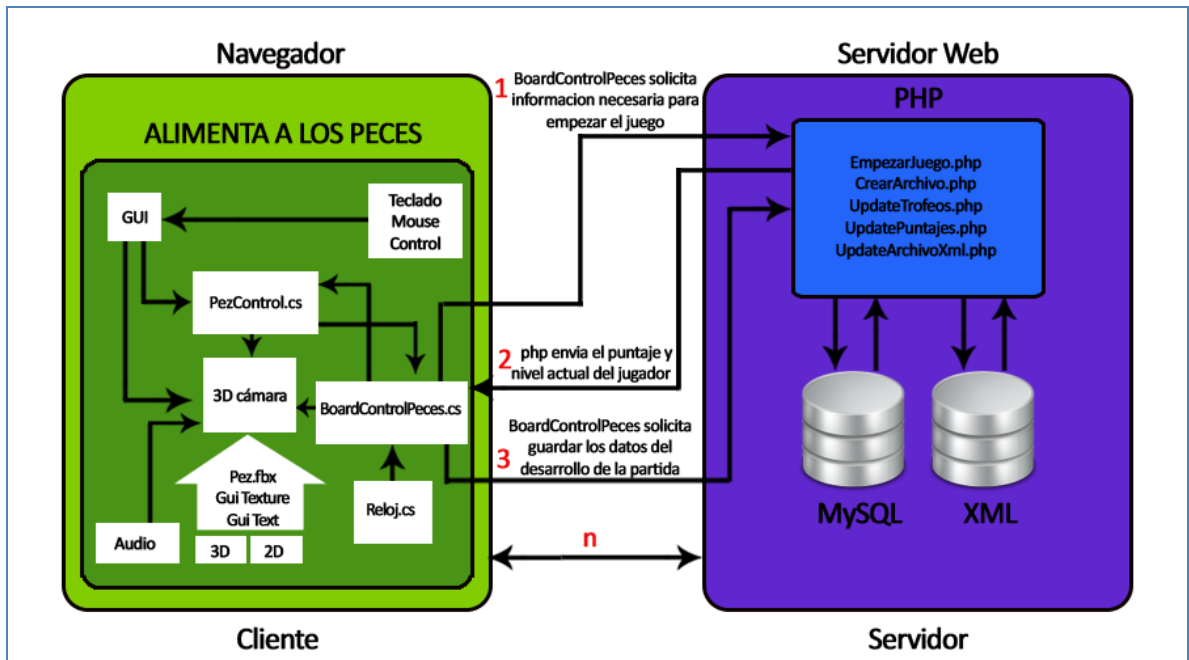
Navegador

ALIMENTA A LOS PECES

GUI

Teclado
Mouse
Control

PezControl.cs

3D cámara

BoardControlPeces.cs

Pez.fbx
Gui Texture
Gui Text

3D

2D

Audio

Reloj.cs

Cliente

1 BoardControlPeces solicita informacion necesaria para empezar el juego

2 php envia el puntaje y nivel actual del jugador

3 BoardControlPeces solicita guardar los datos del desarrollo de la partida

n

Servidor Web

PHP

EmpezarJuego.php
CrearArchivo.php
UpdateTrofeos.php
UpdatePuntajes.php
UpdateArchivoXml.php

MySQL

XML

Servidor